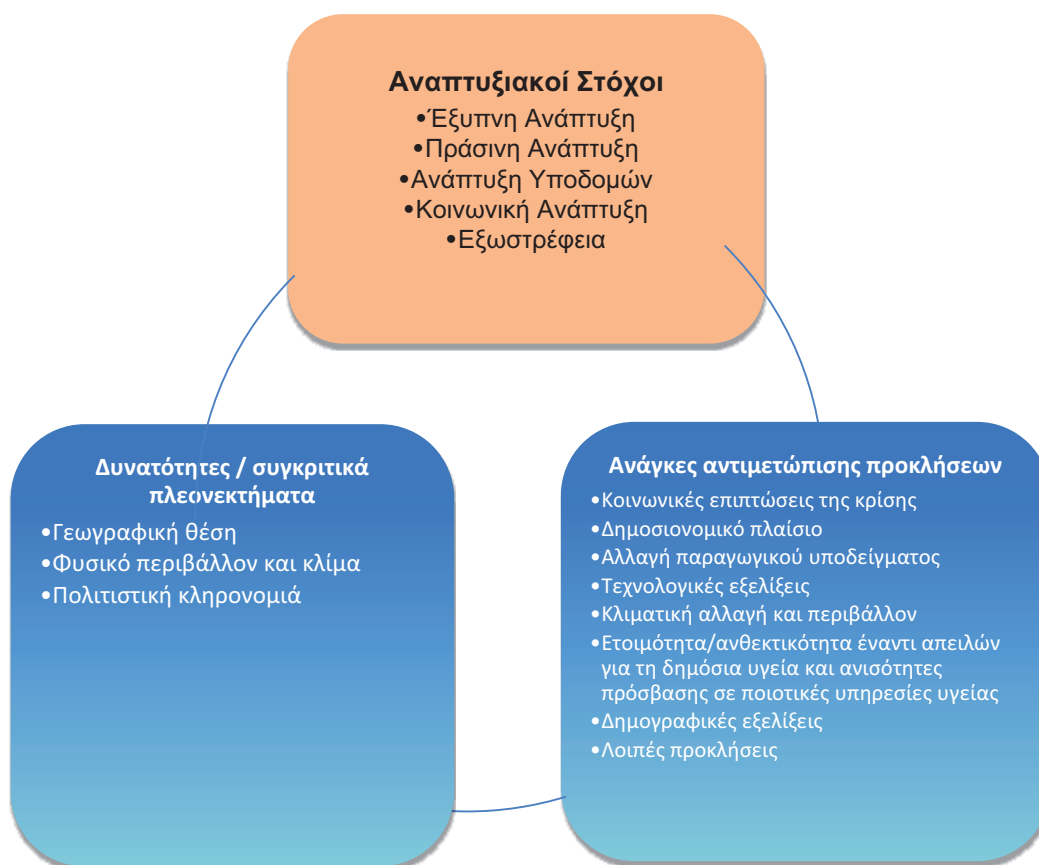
Αναπτυξιακοί Στόχοι
•Έξυπνη Ανάπτυξη
•Πράσινη Ανάπτυξη
•Ανάπτυξη Υποδομών
•Κοινωνική Ανάπτυξη
•Εξωστρέφεια

Δυνατότητες / συγκριτικά πλεονεκτήματα
•Γεωγραφική θέση
•Φυσικό περιβάλλον και κλίμα
•Πολιτιστική κληρονομιά

Ανάγκες αντιμετώπισης προκλήσεων
•Κοινωνικές επιπτώσεις της κρίσης
•Δημοσιονομικό πλαίσιο
•Αλλαγή παραγωγικού υποδείγματος
•Τεχνολογικές εξελίξεις
•Κλιματική αλλαγή και περιβάλλον
•Ετοιμότητα/ανθεκτικότητα έναντι απειλών για τη δημόσια υγεία και ανισότητες πρόσβασης σε ποιοτικές υπηρεσίες υγείας
•Δημογραφικές εξελίξεις
•Λοιπές προκλήσεις